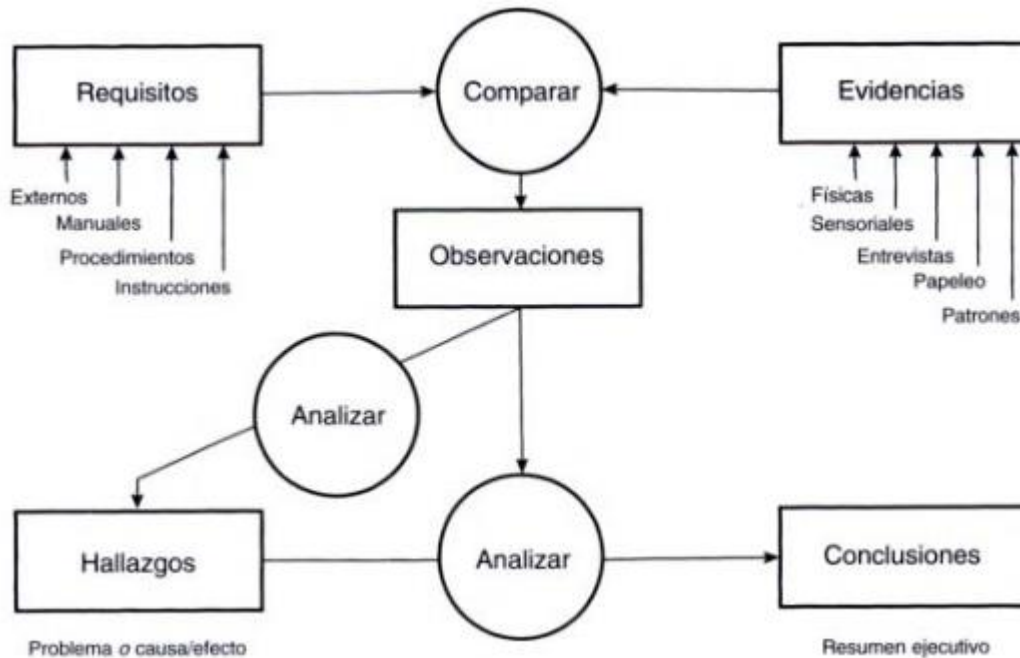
Requisitos

Comparar

Evidencias

Externos
Manuales
Procedimientos
Instrucciones

Físicas
Sensoriales
Entrevistas
Papeleo
Patrones

Observaciones

Analizar

Hallazgos

Analizar

Conclusiones

Problema o causa/efecto

Resumen ejecutivo